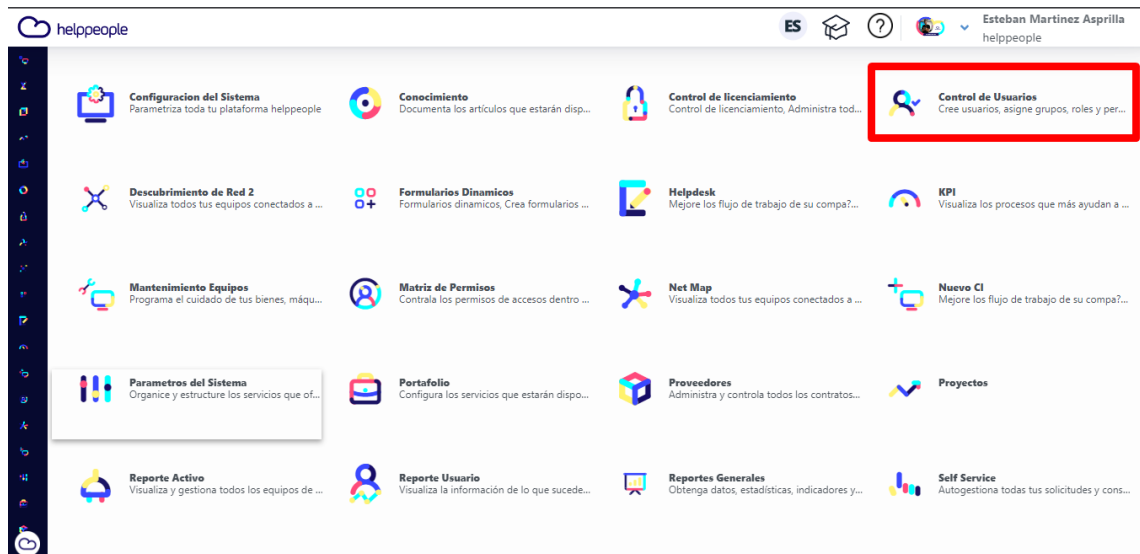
helppeople

ES

Esteban Martinez Asprilla
helppeople

Configuracion del Sistema
Parametriza toda tu plataforma helppeople

Conocimiento
Documenta los artículos que estarán disp...

Control de licenciamiento
Control de licenciamiento, Administra tod...

Control de Usuarios
Cree usuarios, asigne grupos, roles y per...

Descubrimiento de Red 2
Visualiza todos tus equipos conectados a ...

Formularios Dinamicos
Formularios dinamicos, Crea formularios ...

Helpdesk
Mejore los flujo de trabajo de su compa?...

KPI
Visualiza los procesos que más ayudan a ...

Mantenimiento Equipos
Programa el cuidado de tus bienes, máqu...

Matriz de Permisos
Contrala los permisos de accesos dentro ...

Net Map
Visualiza todos tus equipos conectados a ...

Nuevo CI
Mejore los flujo de trabajo de su compa?...

Parametros del Sistema
Organice y estructure los servicios que of...

Portafolio
Configura los servicios que estarán dispo...

Proveedores
Administra y controla todos los contratos...

Proyectos

Reporte Activo
Visualiza y gestiona todos los equipos de ...

Reporte Usuario
Visualiza la información de lo que sucede...

Reportes Generales
Obtenga datos, estadísticas, indicadores y...

Self Service
Autogestiona todas tus solicitudes y cons...